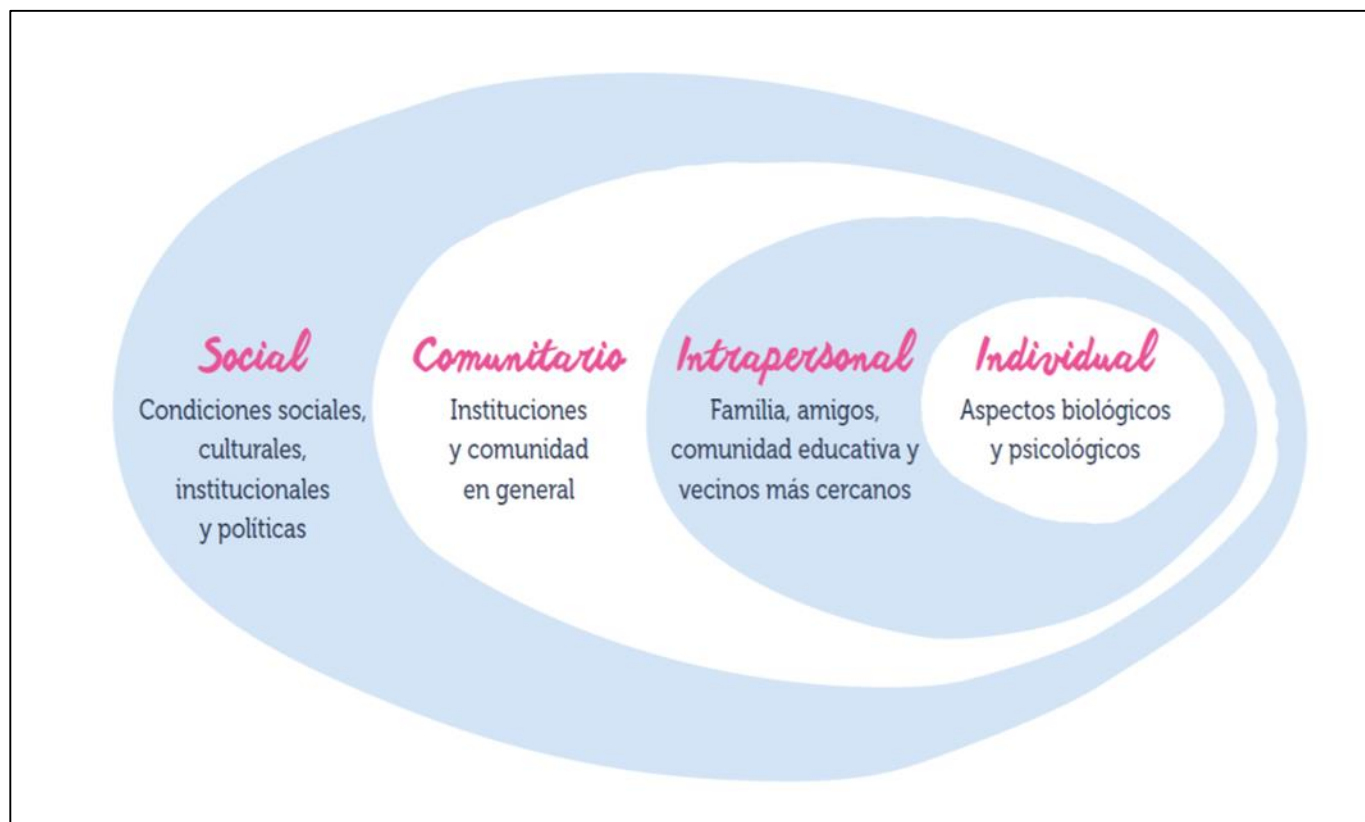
Social
Condiciones sociales, culturales, institucionales y políticas

Comunitario
Instituciones y comunidad en general

Intrapersonal
Familia, amigos, comunidad educativa y vecinos más cercanos

Individual
Aspectos biológicos y psicológicos